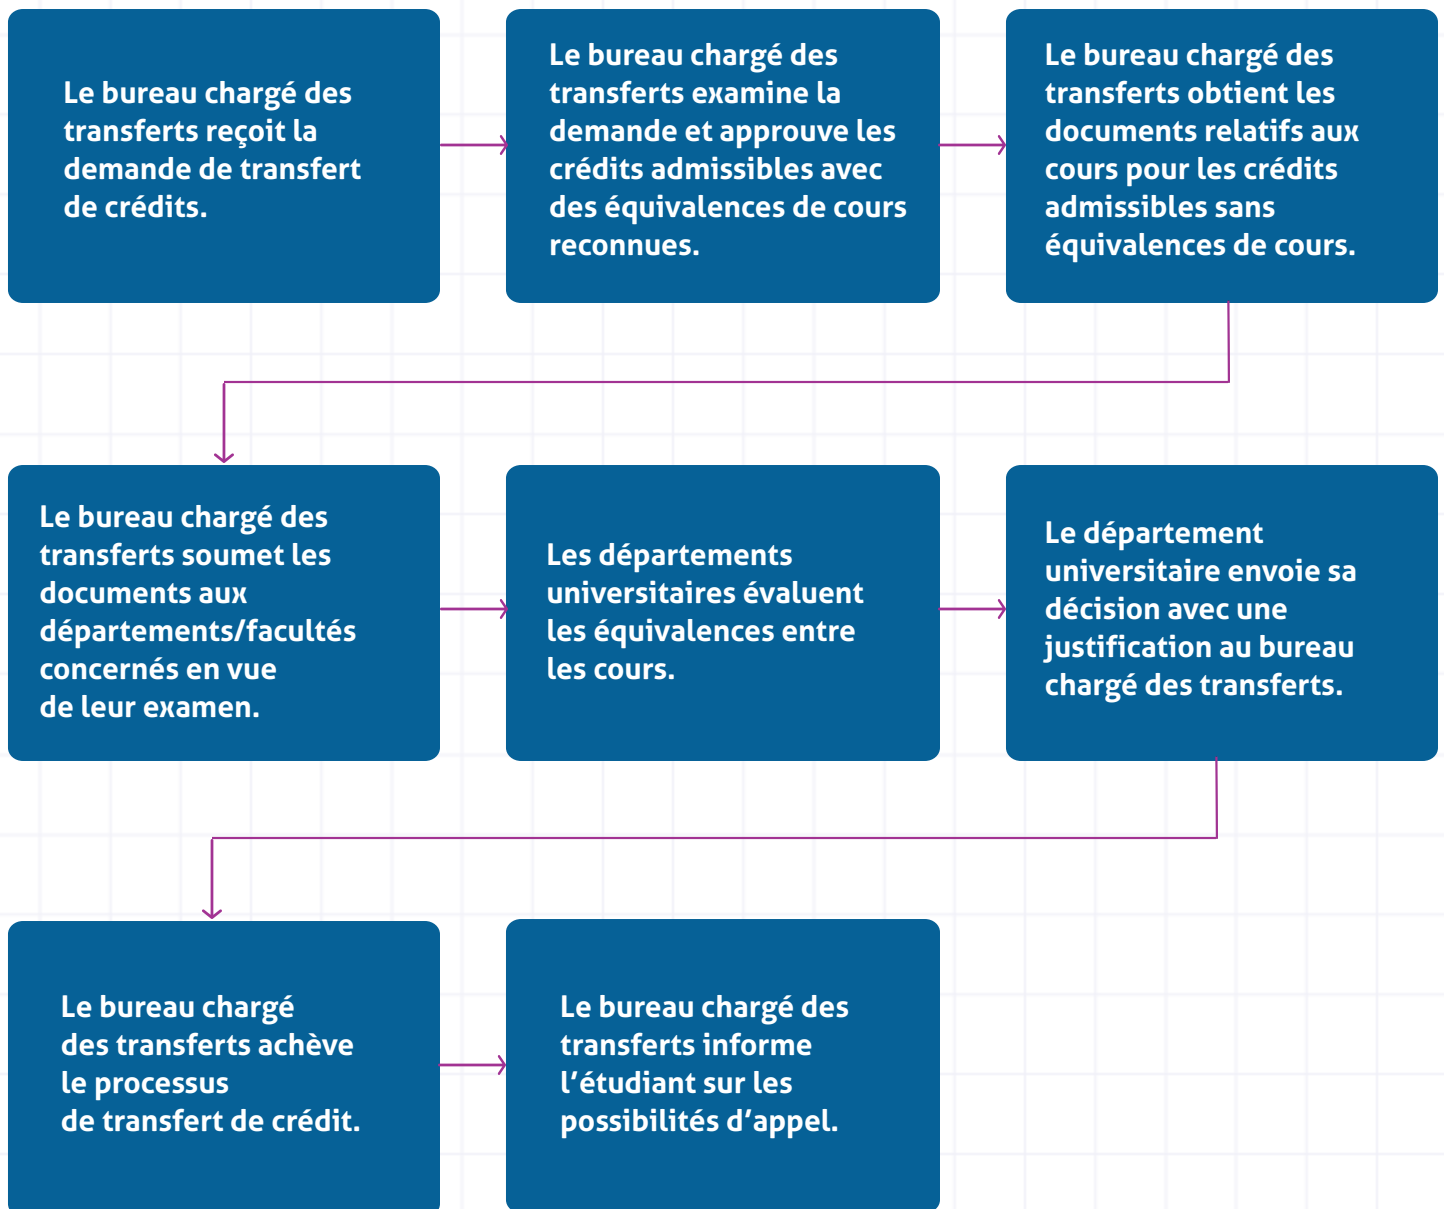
Le bureau chargé des transferts reçoit la demande de transfert de crédits.

Le bureau chargé des transferts examine la demande et approuve les crédits admissibles avec des équivalences de cours reconnues.

Le bureau chargé des transferts obtient les documents relatifs aux cours pour les crédits admissibles sans équivalences de cours.

Le bureau chargé des transferts soumet les documents aux départements/facultés concernés en vue de leur examen.

Les départements universitaires évaluent les équivalences entre les cours.

Le département universitaire envoie sa décision avec une justification au bureau chargé des transferts.

Le bureau chargé des transferts achève le processus de transfert de crédit.

Le bureau chargé des transferts informe l’étudiant sur les possibilités d’appel.